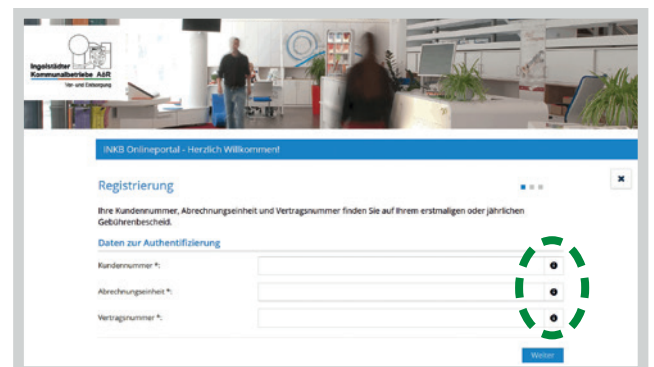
Ingolstädter Kommunalbetriebe AöR
Ver- und Entsorgung

INKB Onlineportal - Herzlich Willkommen!

Registrierung

Ihre Kundennummer, Abrechnungseinheit und Vertragsnummer finden Sie auf Ihrem erstmaligen oder jährlichen Gebührenbescheid.

Daten zur Authentifizierung

Kundennummer *:

Abrechnungseinheit *:

Vertragsnummer *:

Weiter